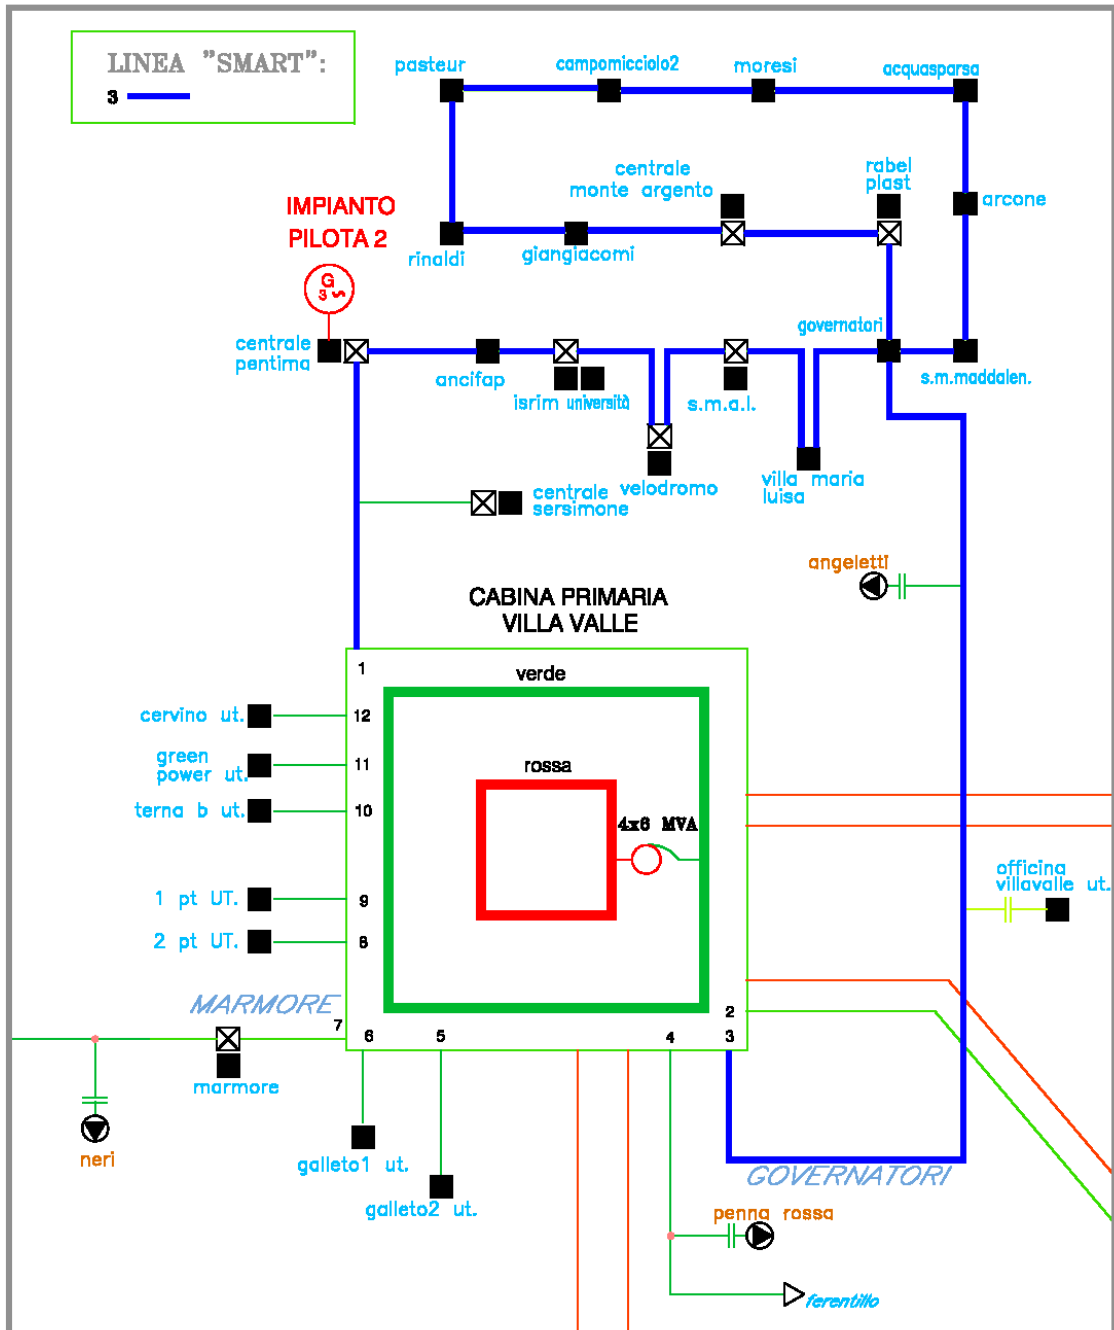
LINEA "SMART":
3

pasteur
campomicciolo2
moresi
acquasparsa

centrale monte argento
rabel plast
arcone
rinaldi
giangiacomi

IMPIANTO PILOTA 2

G
3

centrale pentima
governatori
ancifap
isrim università
s.m.a.l.
s.m.maddalen.
villa maria luisa
centrale sersimone
velodromo

angeletti

CABINA PRIMARIA VILLA VALLE

1
verde
cervino ut.
12
green power ut.
11
rossa
terna b ut.
10
4x6 MVA
officina villavalle ut.
1 pt UT.
9
2 pt UT.
8
MARMORE
7
6
5
4
2
3
marmore
neri
galleto1 ut.
galleto2 ut.
GOVERNATORI
penna rossa
ferentillo